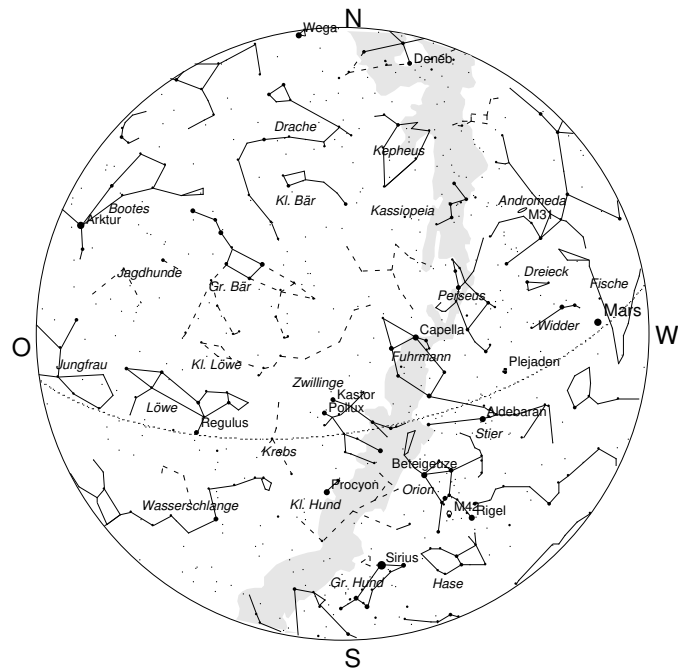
N

Wega

Deneb

Drache

Kepheus

Kl. Bär

Kassiopeia

Andromeda

M31

Bootes

Arktur

Jagdhunde

Gr. Bär

Dreieck

Fische

Perseus

Mars

Capella

Widder

O

W

Fuhrmann

Jungfrau

Kl. Löwe

Plejaden

Zwillinge

Kastor

Pollux

Löwe

Regulus

Aldebaran

Stier

Krebs

Beteigeuze

Procyon

Orion

Wasserschlange

Kl. Hund

M42

Rigel

Sirius

Gr. Hund

Hase

S